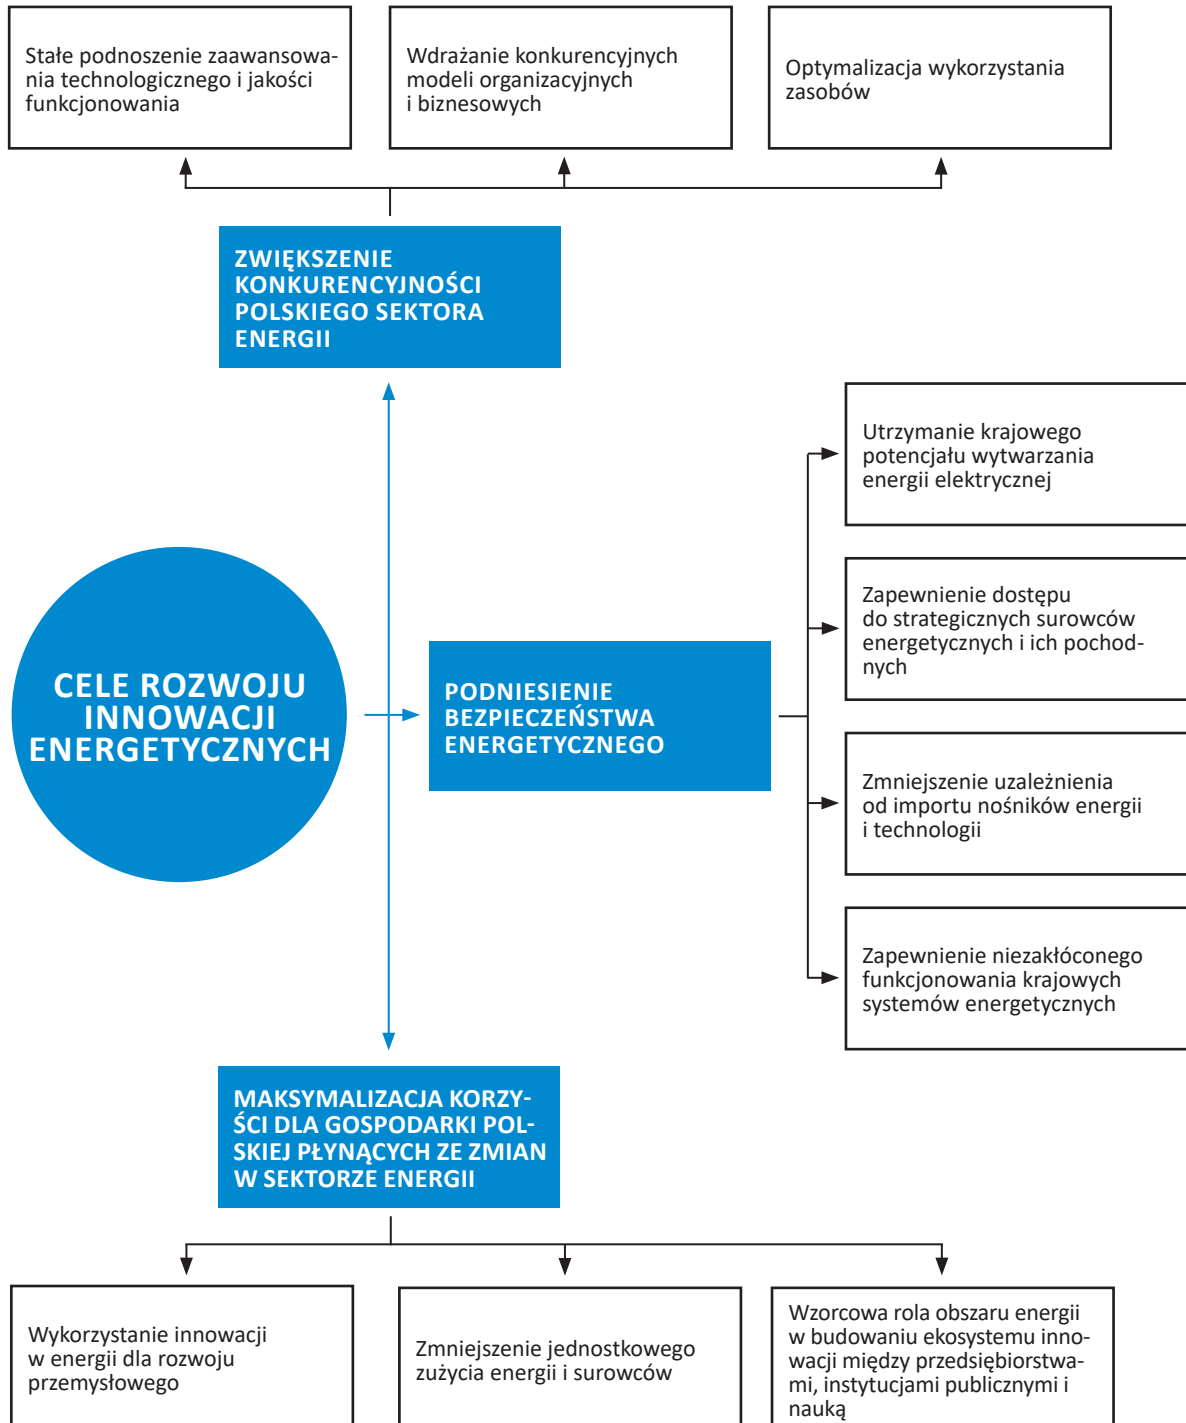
Stałe podnoszenie zaawansowania technologicznego i jakości funkcjonowania

Wdrażanie konkurencyjnych modeli organizacyjnych i biznesowych

Optymalizacja wykorzystania zasobów

ZWIĘKSZENIE KONKURENCYJNOŚCI POLSKIEGO SEKTORA ENERGII

CELE ROZWOJU INNOWACJI ENERGETYCZNYCH

PODNIESIENIE BEZPIECZEŃSTWA ENERGETYCZNEGO

Utrzymanie krajowego potencjału wytwarzania energii elektrycznej

Zapewnienie dostępu do strategicznych surowców energetycznych i ich pochodnych

Zmniejszenie uzależnienia od importu nośników energii i technologii

Zapewnienie niezakłóconego funkcjonowania krajowych systemów energetycznych

MAKSYMALIZACJA KORZYŚCI DLA GOSPODARKI POLSKIEJ PŁYNĄCYCH ZE ZMIAN W SEKTORZE ENERGII

Wykorzystanie innowacji w energii dla rozwoju przemysłowego

Zmniejszenie jednostkowego zużycia energii i surowców

Wzorcowa rola obszaru energii w budowaniu ekosystemu innowacji między przedsiębiorstwami, instytucjami publicznymi i nauką